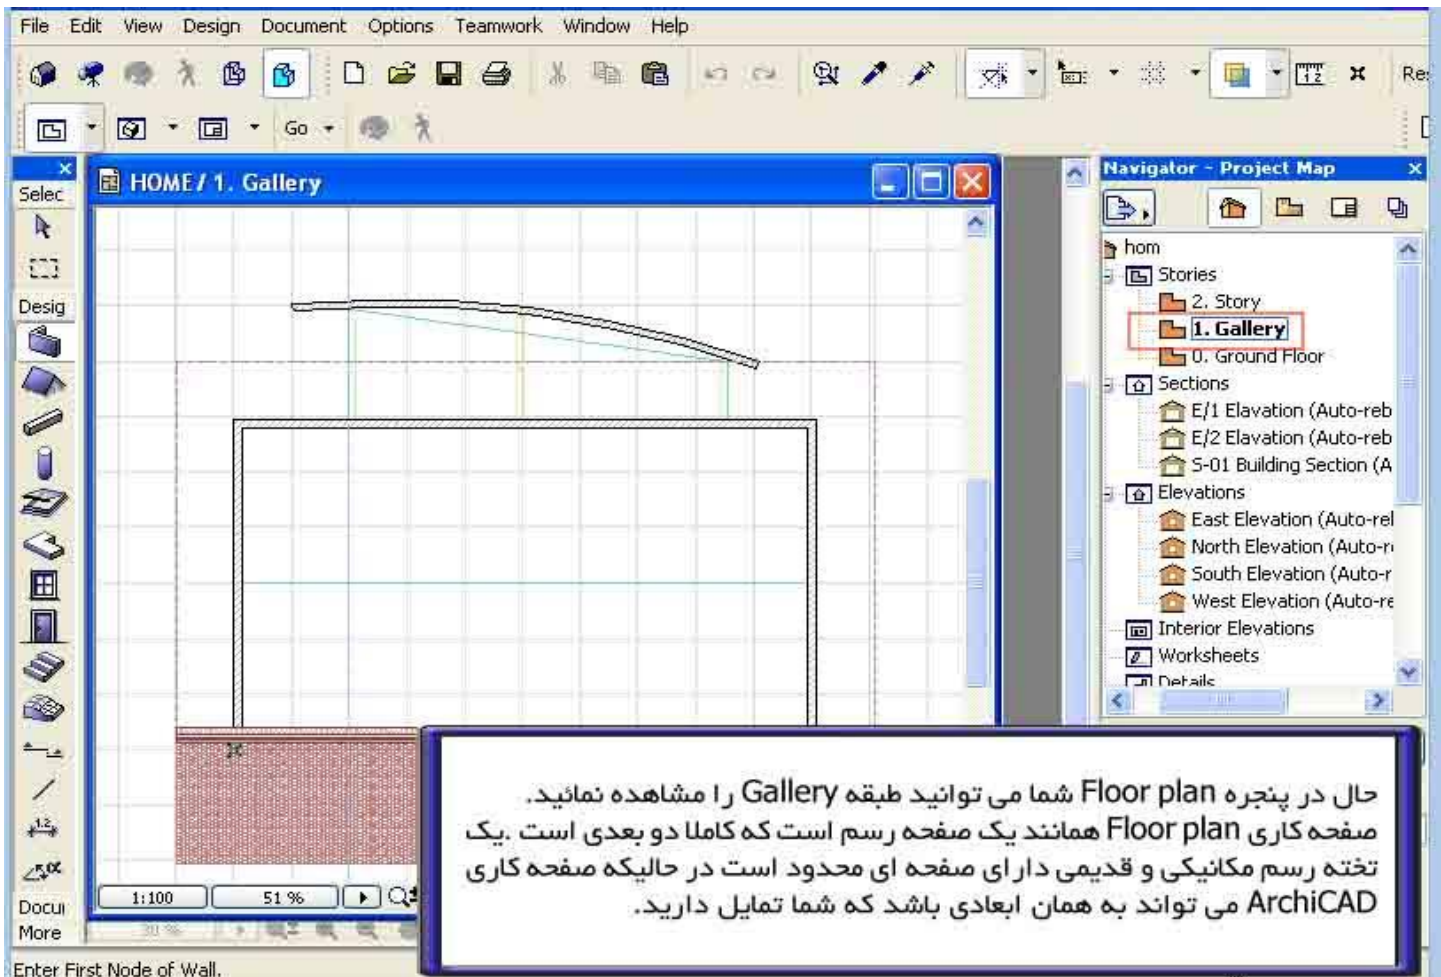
File Edit View Design Document Options Teamwork Window Help

Re

Go

Selec

Desig

HOME / 1. Gallery

Navigator - Project Map

hom
Stories
2. Story
1. Gallery
0. Ground Floor
Sections
E/1 Elavation (Auto-reb
E/2 Elavation (Auto-reb
S-01 Building Section (A
Elevations
East Elevation (Auto-rel
North Elevation (Auto-r
South Elevation (Auto-r
West Elevation (Auto-re
Interior Elevations
Worksheets
Details

حال در پنجره Floor plan شما می توانید طبقه Gallery را مشاهده نمائید.
صفحه کاری Floor plan همانند یک صفحه رسم است که کاملا دو بعدی است .یک تخته رسم مکانیکی و قدیمی دارای صفحه ای محدود است در حالیکه صفحه کاری ArchiCAD می تواند به همان ابعادی باشد که شما تمایل دارید.

1:100
51 %

Docu
More

Enter First Node of Wall.